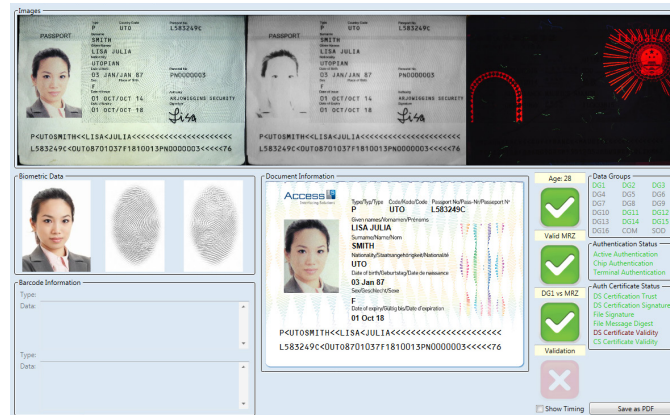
Images

PASSPORT
P UTO L583249C
SMITH
LISA JULIA
UTOPIAN
03 JAN/JAN 87 PN0000003
F
01 OCT/OCT 14 HOLOGRAM SECURITY
01 OCT/OCT 18

P<UTOSMITH<<LISA<JULIA<<<<<<<<<<<<<<<<<<<<<<
L583249C<UTO8701037F1810013PN0000003<<<<<76

P UTO L583249C
SMITH
LISA JULIA
UTOPIAN
03 JAN/JAN 87 PN0000003
F
01 OCT/OCT 14 HOLOGRAM SECURITY
01 OCT/OCT 18

P<UTOSMITH<<LISA<JULIA<<<<<<<<<<<<<<<<<<<<<<
L583249C<UTO8701037F1810013PN0000003<<<<<76

Biometric Data

Barcode Information
Type:
Data:
Type:
Data:

Document Information
Access
Type/Typ/Type P
Code/Kode/Code UTO
Passport No/Pass-Nr/Passport Nº L583249C
Given names/Vornamen/Prénoms
LISA JULIA
Surname/Name/Nom
SMITH
Nationality/Staatsangehörigkeit/Nationalité
UTO
Date of birth/Geburtstag/Date de naissance
03 Jan 87
Sex/Geschlecht/Sexe
F
Date of expiry/Gültig bis/Date d'expiration
01 Oct 18
P<UTOSMITH<<LISA<JULIA<<<<<<<<<<<<<<<<<<<<<<
L583249C<UTO8701037F1810013PN0000003<<<<<76

Age: 28
Valid MRZ
DG1 vs MRZ
Validation
Show Timing

Data Groups
DG1 DG2 DG3
DG4 DG5 DG6
DG7 DG8 DG9
DG10 DG11 DG12
DG13 DG14 DG15
DG16 COM SOD

Authentication Status
Active Authentication
Chip Authentication
Terminal Authentication

Auth Certificate Status
DS Certification Trust
DS Certification Signature
File Signature
File Message Digest
DS Certificate Validity
CS Certificate Validity

Save as PDF